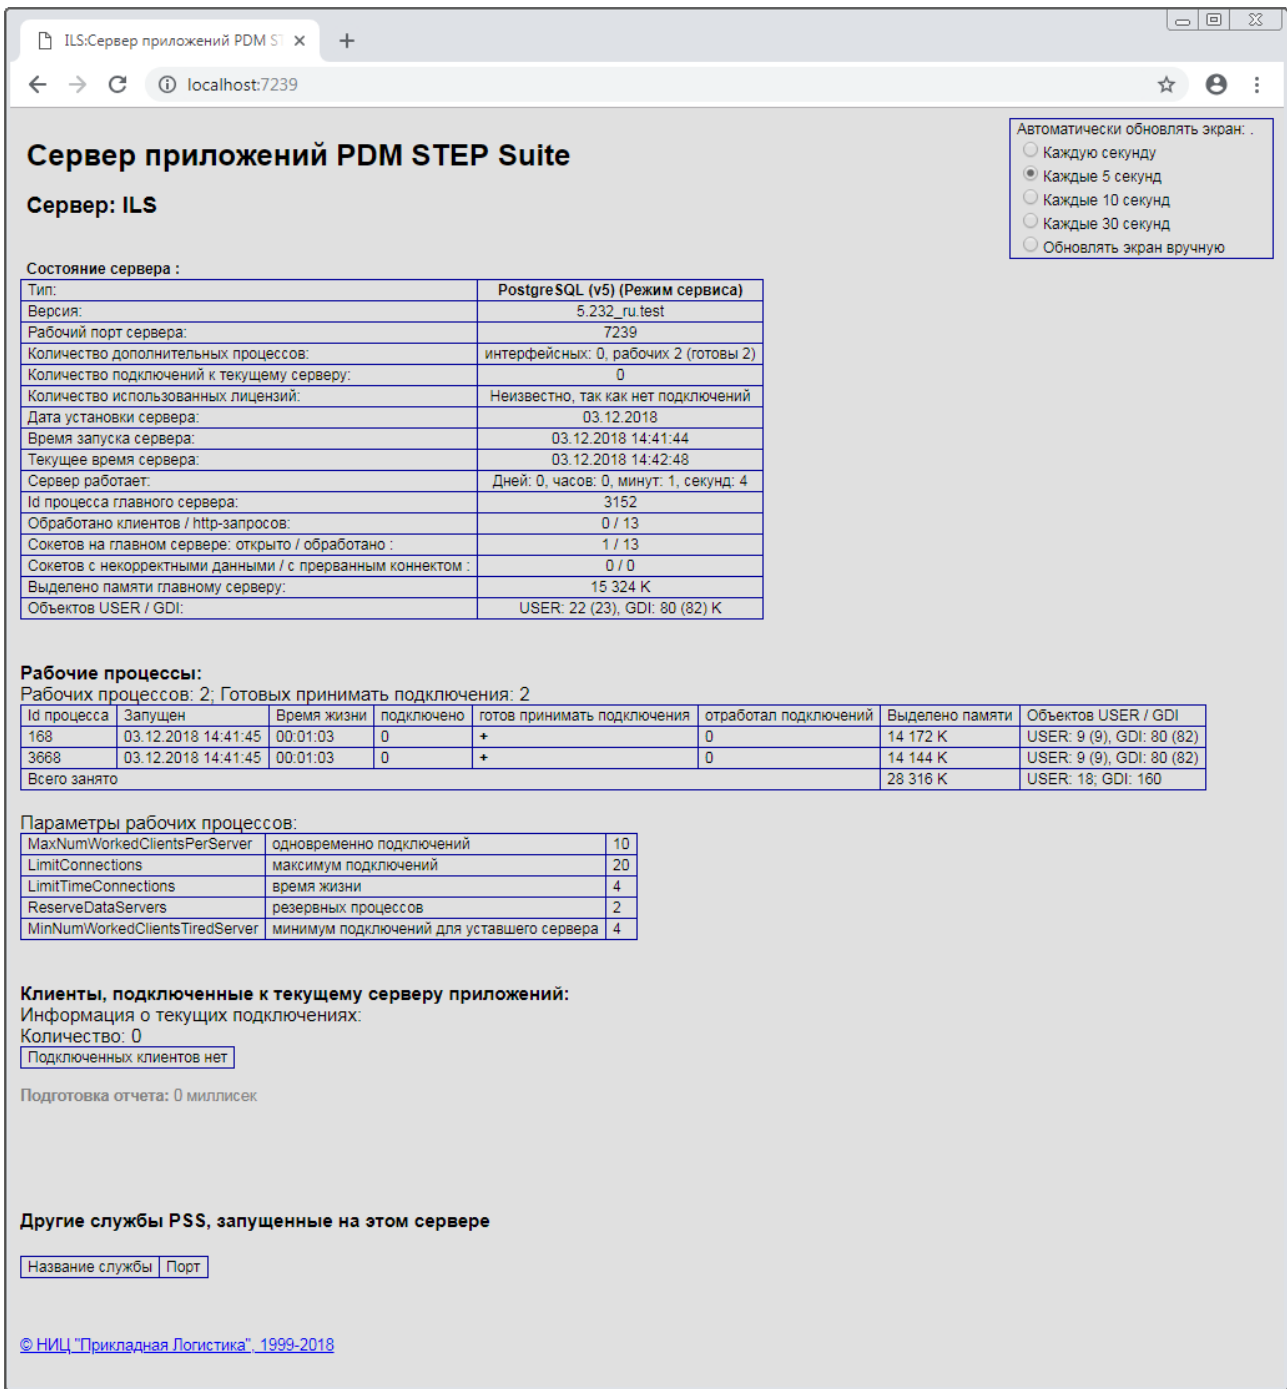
ILS:Сервер приложений PDM S

localhost:7239

Автоматически обновлять экран: .
Каждую секунду
Каждые 5 секунд
Каждые 10 секунд
Каждые 30 секунд
Обновлять экран вручную

# Сервер приложений PDM STEP Suite

## Сервер: ILS

Состояние сервера :

| Тип: | PostgreSQL (v5) (Режим сервиса) |
|---|---|
| Версия: | 5.232_ru.test |
| Рабочий порт сервера: | 7239 |
| Количество дополнительных процессов: | интерфейсных: 0, рабочих 2 (готовы 2) |
| Количество подключений к текущему серверу: | 0 |
| Количество использованных лицензий: | Неизвестно, так как нет подключений |
| Дата установки сервера: | 03.12.2018 |
| Время запуска сервера: | 03.12.2018 14:41:44 |
| Текущее время сервера: | 03.12.2018 14:42:48 |
| Сервер работает: | Дней: 0, часов: 0, минут: 1, секунд: 4 |
| Id процесса главного сервера: | 3152 |
| Обработано клиентов / http-запросов: | 0 / 13 |
| Сокетов на главном сервере: открыто / обработано : | 1 / 13 |
| Сокетов с некорректными данными / с прерванным коннектом : | 0 / 0 |
| Выделено памяти главному серверу: | 15 324 K |
| Объектов USER / GDI: | USER: 22 (23), GDI: 80 (82) K |

Рабочие процессы:
Рабочих процессов: 2; Готовых принимать подключения: 2

| Id процесса | Запущен | Время жизни | подключено | готов принимать подключения | отработал подключений | Выделено памяти | Объектов USER / GDI |
|---|---|---|---|---|---|---|---|
| 168 | 03.12.2018 14:41:45 | 00:01:03 | 0 | + | 0 | 14 172 K | USER: 9 (9), GDI: 80 (82) |
| 3668 | 03.12.2018 14:41:45 | 00:01:03 | 0 | + | 0 | 14 144 K | USER: 9 (9), GDI: 80 (82) |
| Всего занято | | | | | | 28 316 K | USER: 18; GDI: 160 |

Параметры рабочих процессов:

| MaxNumWorkedClientsPerServer | одновременно подключений | 10 |
|---|---|---|
| LimitConnections | максимум подключений | 20 |
| LimitTimeConnections | время жизни | 4 |
| ReserveDataServers | резервных процессов | 2 |
| MinNumWorkedClientsTiredServer | минимум подключений для уставшего сервера | 4 |

Клиенты, подключенные к текущему серверу приложений:
Информация о текущих подключениях:
Количество: 0

Подключенных клиентов нет

Подготовка отчета: 0 миллисек

Другие службы PSS, запущенные на этом сервере

| Название службы | Порт |
|---|---|

© НИЦ "Прикладная Логистика", 1999-2018